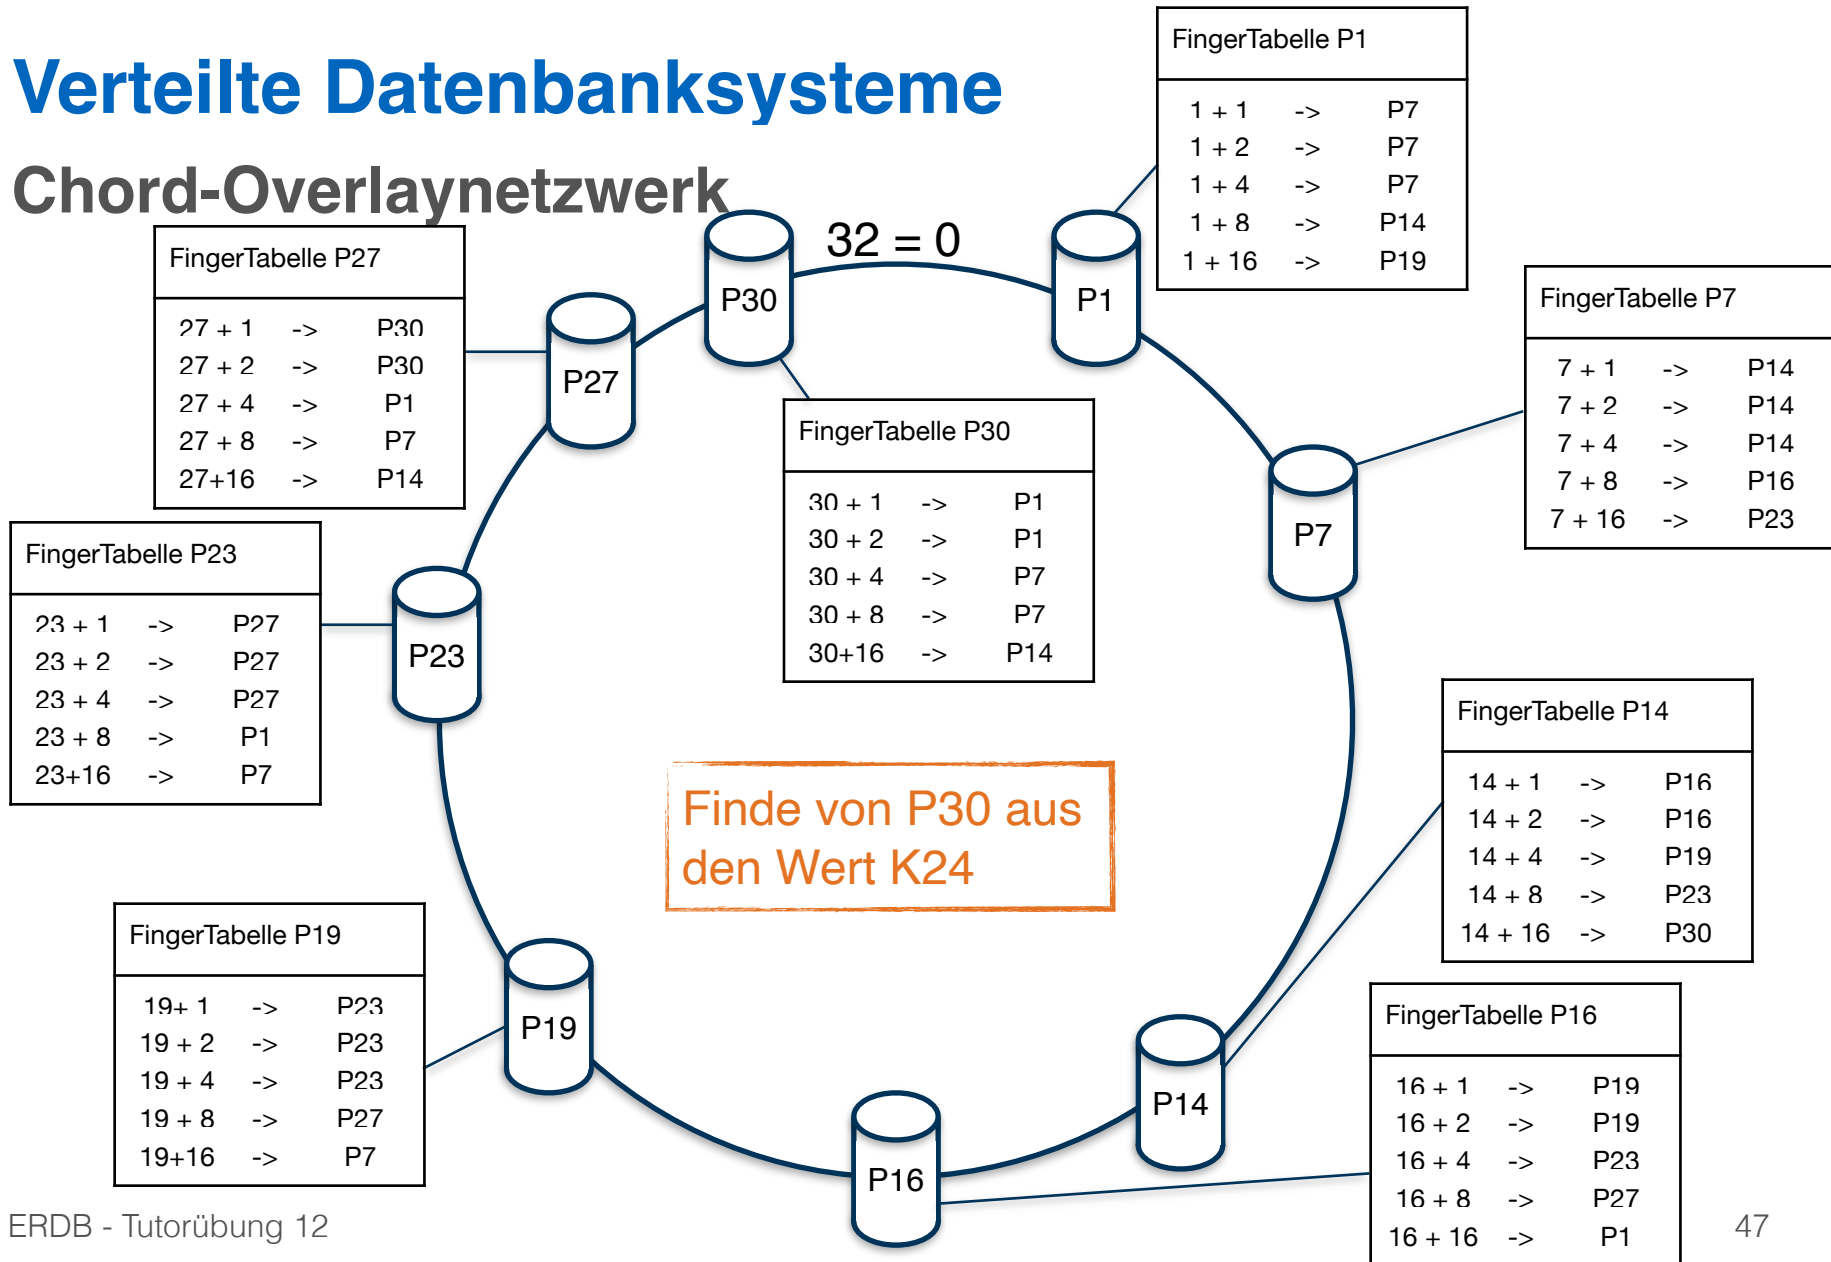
Verteilte Datenbanksysteme

Chord-Overlaynetzwerk

32 = 0

FingerTabelle P1

| | | |
|---|---|---|
| 1 + 1 | -> | P7 |
| 1 + 2 | -> | P7 |
| 1 + 4 | -> | P7 |
| 1 + 8 | -> | P14 |
| 1 + 16 | -> | P19 |

FingerTabelle P27

| | | |
|---|---|---|
| 27 + 1 | -> | P30 |
| 27 + 2 | -> | P30 |
| 27 + 4 | -> | P1 |
| 27 + 8 | -> | P7 |
| 27+16 | -> | P14 |

FingerTabelle P7

| | | |
|---|---|---|
| 7 + 1 | -> | P14 |
| 7 + 2 | -> | P14 |
| 7 + 4 | -> | P14 |
| 7 + 8 | -> | P16 |
| 7 + 16 | -> | P23 |

FingerTabelle P30

| | | |
|---|---|---|
| 30 + 1 | -> | P1 |
| 30 + 2 | -> | P1 |
| 30 + 4 | -> | P7 |
| 30 + 8 | -> | P7 |
| 30+16 | -> | P14 |

FingerTabelle P23

| | | |
|---|---|---|
| 23 + 1 | -> | P27 |
| 23 + 2 | -> | P27 |
| 23 + 4 | -> | P27 |
| 23 + 8 | -> | P1 |
| 23+16 | -> | P7 |

P30 P1 P27 P7 P23 P19 P16 P14

Finde von P30 aus den Wert K24

FingerTabelle P14

| | | |
|---|---|---|
| 14 + 1 | -> | P16 |
| 14 + 2 | -> | P16 |
| 14 + 4 | -> | P19 |
| 14 + 8 | -> | P23 |
| 14 + 16 | -> | P30 |

FingerTabelle P19

| | | |
|---|---|---|
| 19+ 1 | -> | P23 |
| 19 + 2 | -> | P23 |
| 19 + 4 | -> | P23 |
| 19 + 8 | -> | P27 |
| 19+16 | -> | P7 |

FingerTabelle P16

| | | |
|---|---|---|
| 16 + 1 | -> | P19 |
| 16 + 2 | -> | P19 |
| 16 + 4 | -> | P23 |
| 16 + 8 | -> | P27 |
| 16 + 16 | -> | P1 |

ERDB - Tutorübung 12

47